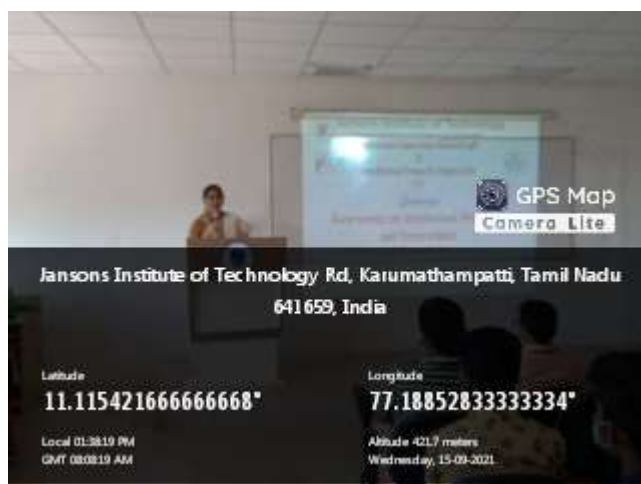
GPS Map
Camera Lite

Jansons Institute of Technology Rd, Karumathampatti, Tamil Nadu 641659, India

Latitude
11.115421666666668°

Longitude
77.18852833333334°

Local 01:38:19 PM
GMT 08:08:19 AM

Altitude 421.7 meters
Wednesday, 15-09-2021